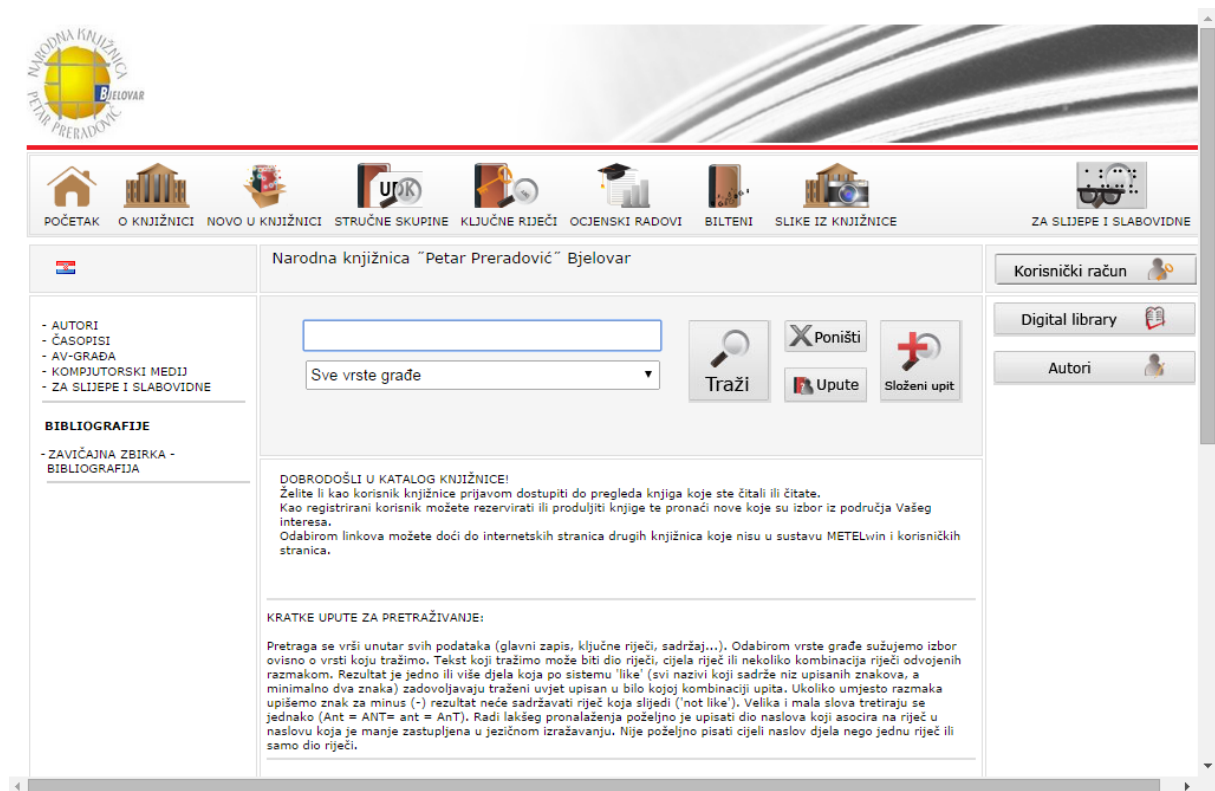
NARODNA KNJIŽNICA PETAR PRERADOVIĆ BJELOVAR

POČETAK O KNJIŽNICI NOVO U KNJIŽNICI STRUČNE SKUPINE KLJUČNE RIJEČI OCJENSKI RADOVI BILTENI SLIKE IZ KNJIŽNICE ZA SLIJEPE I SLABOVIDNE

Narodna knjižnica ˝Petar Preradović˝ Bjelovar

Korisnički račun

- AUTORI
- ČASOPISI
- AV-GRAĐA
- KOMPJUTORSKI MEDIJ
- ZA SLIJEPE I SLABOVIDNE

BIBLIOGRAFIJE

- ZAVIČAJNA ZBIRKA - BIBLIOGRAFIJA

Sve vrste građe

Traži

Poništi

Upute

Složeni upit

Digital library

Autori

DOBRODOŠLI U KATALOG KNJIŽNICE!
Želite li kao korisnik knjižnice prijavom dostupiti do pregleda knjiga koje ste čitali ili čitate.
Kao registrirani korisnik možete rezervirati ili produljiti knjige te pronaći nove koje su izbor iz područja Vašeg interesa.
Odabirom linkova možete doći do internetskih stranica drugih knjižnica koje nisu u sustavu METELwin i korisničkih stranica.

KRATKE UPUTE ZA PRETRAŽIVANJE:

Pretraga se vrši unutar svih podataka (glavni zapis, ključne riječi, sadržaj...). Odabirom vrste građe sužujemo izbor ovisno o vrsti koju tražimo. Tekst koji tražimo može biti dio riječi, cijela riječ ili nekoliko kombinacija riječi odvojenih razmakom. Rezultat je jedno ili više djela koja po sistemu 'like' (svi nazivi koji sadrže niz upisanih znakova, a minimalno dva znaka) zadovoljavaju traženi uvjet upisan u bilo kojoj kombinaciji upita. Ukoliko umjesto razmaka upišemo znak za minus (-) rezultat neće sadržavati riječ koja slijedi ('not like'). Velika i mala slova tretiraju se jednako (Ant = ANT= ant = AnT). Radi lakšeg pronalaženja poželjno je upisati dio naslova koji asocira na riječ u naslovu koja je manje zastupljena u jezičnom izražavanju. Nije poželjno pisati cijeli naslov djela nego jednu riječ ili samo dio riječi.